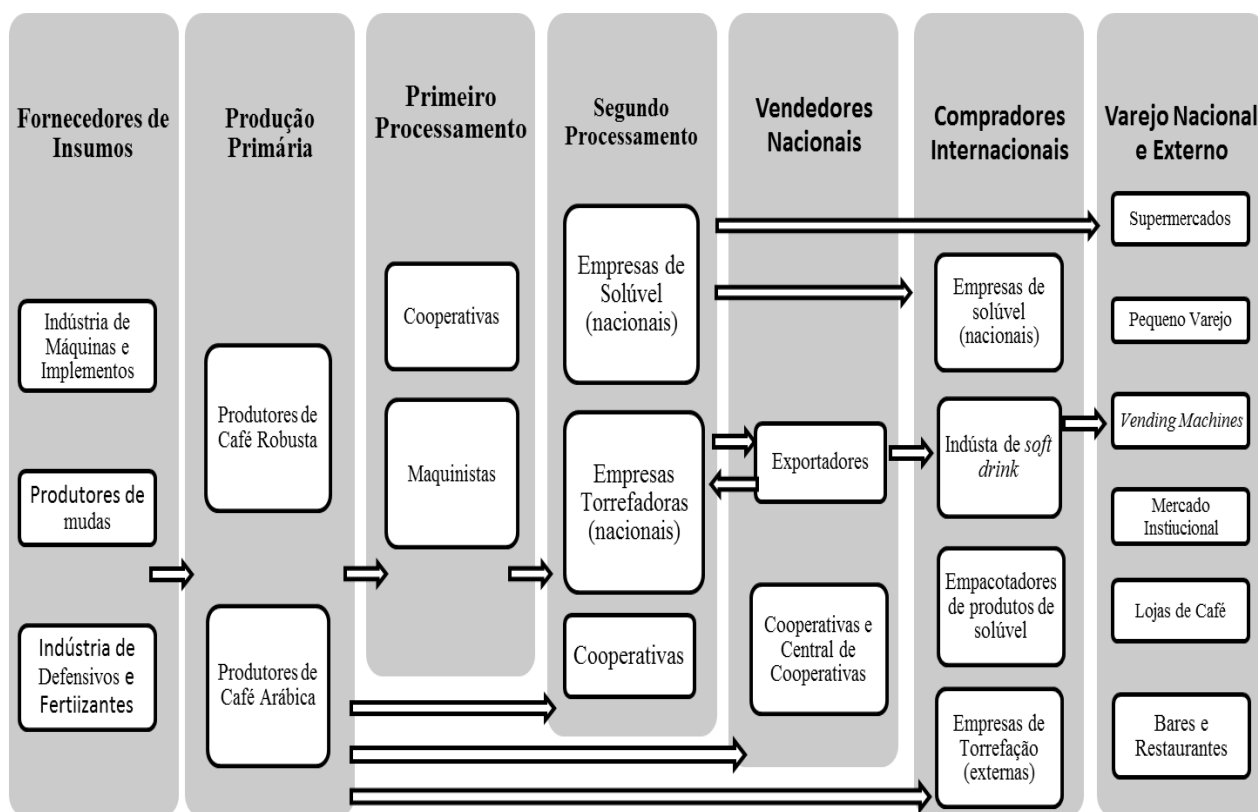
Fornecedores de Insumos

Indústria de Máquinas e Implementos

Produtores de mudas

Indústria de Defensivos e Fertiizantes

Produção Primária

Produtores de Café Robusta

Produtores de Café Arábica

Primeiro Processamento

Cooperativas

Maquinistas

Segundo Processamento

Empresas de Solúvel (nacionais)

Empresas Torrefadoras (nacionais)

Cooperativas

Vendedores Nacionais

Exportadores

Cooperativas e Central de Cooperativas

Compradores Internacionais

Empresas de solúvel (nacionais)

Indústa de *soft drink*

Empacotadores de produtos de solúvel

Empresas de Torrefação (externas)

Varejo Nacional e Externo

Supermercados

Pequeno Varejo

*Vending Machines*

Mercado Instiucional

Lojas de Café

Bares e Restaurantes